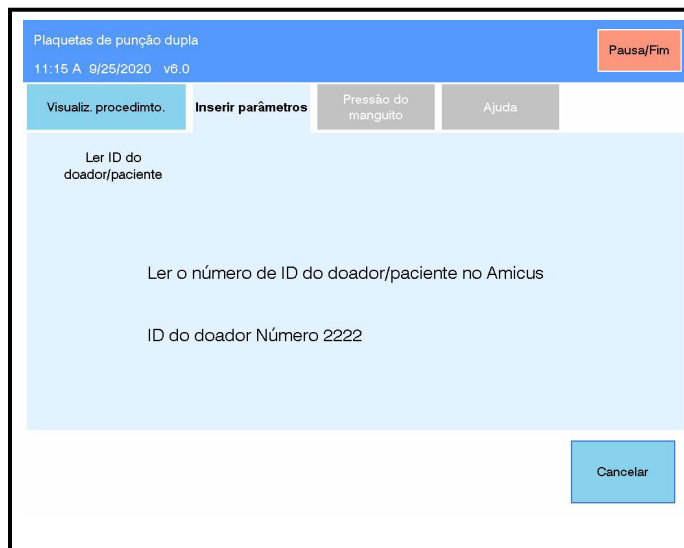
Plaquetas de punção dupla

11:15 A 9/25/2020 v6.0

Pausa/Fim

Visualiz. procedimto.

Inserir parâmetros

Pressão do manguito

Ajuda

Ler ID do doador/paciente

Ler o número de ID do doador/paciente no Amicus

ID do doador Número 2222

Cancelar